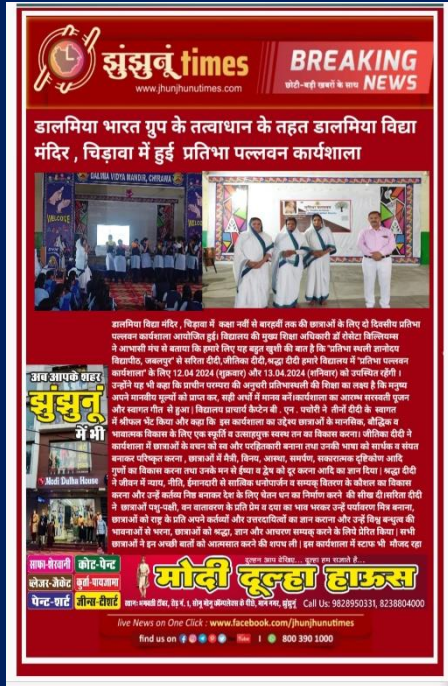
झुंझुनूं times
www.jhunjhunutimes.com
BREAKING NEWS
छोटी-बड़ी खबरों के साथ

डालमिया भारत ग्रुप के तत्वाधान के तहत डालमिया विद्या मंदिर , चिड़ावा में हुई प्रतिभा पल्लवन कार्यशाला

DALMIA VIDYA MANDIR, CHIRAWA
WELCOME

डालमिया विद्या मंदिर , चिड़ावा में कक्षा नवीं से बारहवीं तक की छात्राओं के लिए दो दिवसीय प्रतिभा पल्लवन कार्यशाला आयोजित हुई। विद्यालय की मुख्य शिक्षा अधिकारी डॉ रोसेटा विलियम्स ने जानकारी देते हुए बताया कि हमारे लिए यह बहुत खुशी की बात है कि "प्रतिभा स्थली ज्ञानपीठ विद्यापीठ, जबलपुर" से सरिता दीदी, जीतिका दीदी, श्रद्धा दीदी हमारे विद्यालय में "प्रतिभा पल्लवन कार्यशाला" के लिए 12.04.2024 (शुक्रवार) और 13.04.2024 (शनिवार) को उपस्थित रहेंगी। उन्होंने यह भी कहा कि प्राचीन परम्परा की अनुपम प्रतिभाशाली की शिक्षा का लक्ष्य है कि मनुष्य अपने मानवीय मूल्यों को प्राप्त कर, सही अर्थों में मानव बनें।कार्यशाला का आरम्भ सरस्वती पूजन और स्वागत गीत से हुआ। विद्यालय प्राचार्य कैप्टेन बी . एन . चपोरी ने तीनों दीदी के स्वागत में श्रीफल भेंट किया और कहा कि इस कार्यशाला का उद्देश्य छात्राओं के मानसिक, बौद्धिक व भावात्मक विकास के लिए एक स्फूर्ति व उत्साहयुक्त स्वस्थ तन का विकास करना। जीतिका दीदी ने कार्यशाला में छात्राओं के वचन को सद और परहितकारी बनाना तथा उनकी भाषा को सार्थक व संयत बनाकर परिष्कृत करना , छात्राओं में मैत्री, विनय, आस्था, समर्पण, सकारात्मक दृष्टिकोण आदि गुणों का विकास करना तथा उनके मन से ईर्ष्या व द्वेष को दूर करना आदि का ज्ञान दिया। श्रद्धा दीदी ने जीवन में न्याय, नीति, ईमानदारी से सात्विक धनोपार्जन व सम्यक् वितरण के कौशल का विकास करना और उन्हें कर्तव्य निष्ठ बनाकर देश के लिए चेतन धन का निर्माण करने की सीख दी।सरिता दीदी ने छात्राओं पशु-पक्षी, वन वातावरण के प्रति प्रेम व दया का भाव भरकर उन्हें पर्यावरण मित्र बनाना, छात्राओं को राष्ट्र के प्रति अपने कर्तव्यों और उत्तरदायित्वों का ज्ञान कराना और उन्हें विश्व बन्धुत्व की भावनाओं से भरना, छात्राओं को श्रद्धा, ज्ञान और आचरण सम्यक करने के लिये प्रेरित किया। सभी छात्राओं ने इन अच्छी बातों को आत्मसात करने की शपथ ली। इस कार्यशाला में स्टाफ भी मौजूद रहा

अब आपके शहर झुंझुनूं में भी
Modi Dulha House
साफा-शेरवानी कोट-पेन्ट
ब्लेजर-जैकेट कुर्ता-पायजामा
पेन्ट-शर्ट जींस-टीशर्ट
दूल्हन आप देखिए... दूल्हा हम सजाते है...
मोदी दूल्हा हाऊस
पता: आकाशवाणी टावर, रोड नं. 1, शंभु मोदी कॉम्प्लेक्स के पीछे, बगड़ मगर, झुंझुनूं
Call Us: 9828950331, 8238804000
live News on One Click : www.facebook.com/jhunjhunutimes
find us on
800 390 1000